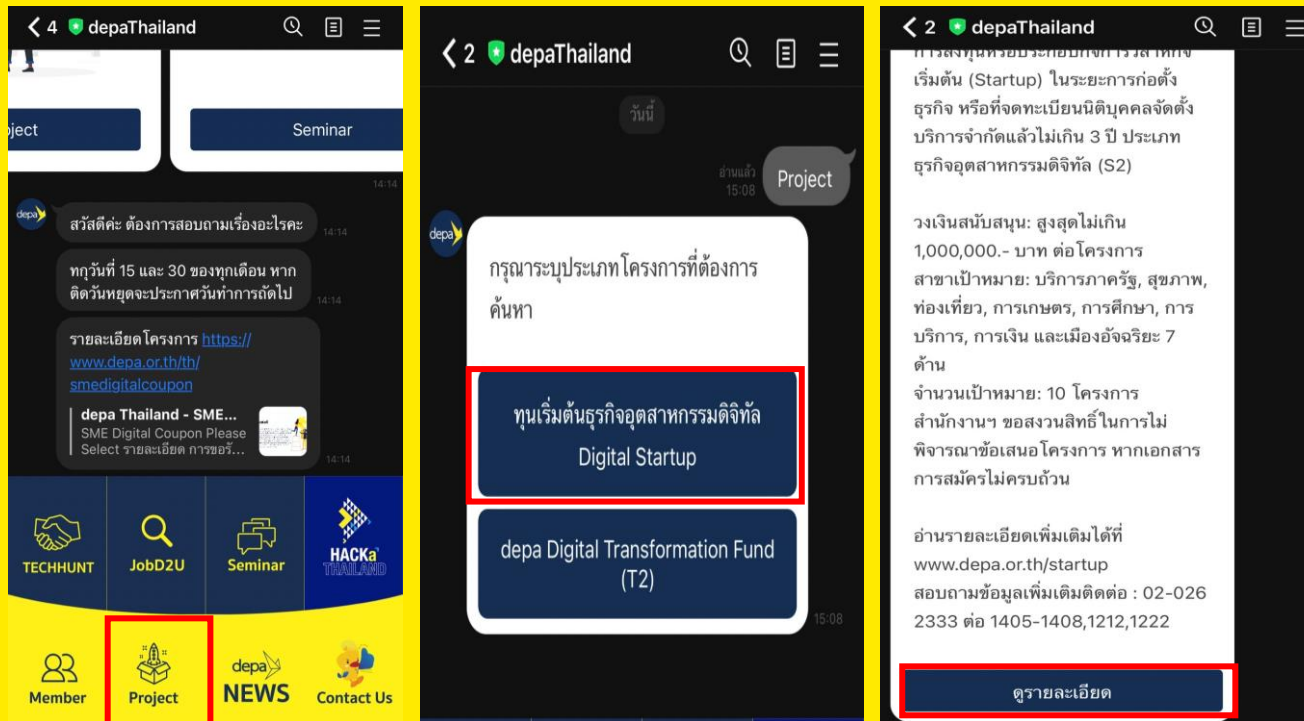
4 depaThailand

oject

Seminar

14:14

depa

สวัสดีค่ะ ต้องการสอบถามเรื่องอะไรคะ

14:14

ทุกวันที่ 15 และ 30 ของทุกเดือน หากติดวันหยุดจะประกาศวันทำการถัดไป

14:14

รายละเอียดโครงการ https://www.depa.or.th/th/smedigitalcoupon

depa Thailand - SME...
SME Digital Coupon Please Select รายละเอียด การขอรั...

14:14

TECHHUNT

JobD2U

Seminar

HACKa THAILAND

Member

Project

depa NEWS

Contact Us

2 depaThailand

วันนี้

อ่านแล้ว 15:08

Project

depa

กรุณาระบุประเภทโครงการที่ต้องการค้นหา

ทุนเริ่มต้นธุรกิจอุตสาหกรรมดิจิทัล Digital Startup

depa Digital Transformation Fund (T2)

15:08

2 depaThailand

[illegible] เริ่มต้น (Startup) ในระยะการก่อตั้งธุรกิจ หรือที่จดทะเบียนนิติบุคคลจัดตั้งบริการจำกัดแล้วไม่เกิน 3 ปี ประเภทธุรกิจอุตสาหกรรมดิจิทัล (S2)

วงเงินสนับสนุน: สูงสุดไม่เกิน 1,000,000.- บาท ต่อโครงการ
สาขาเป้าหมาย: บริการภาครัฐ, สุขภาพ, ท่องเที่ยว, การเกษตร, การศึกษา, การบริการ, การเงิน และเมืองอัจฉริยะ 7 ด้าน
จำนวนเป้าหมาย: 10 โครงการ
สำนักงานฯ ขอสงวนสิทธิ์ในการไม่พิจารณาข้อเสนอโครงการ หากเอกสารการสมัครไม่ครบถ้วน

อ่านรายละเอียดเพิ่มเติมได้ที่ www.depa.or.th/startup
สอบถามข้อมูลเพิ่มเติมติดต่อ : 02-026 2333 ต่อ 1405-1408,1212,1222

ดูรายละเอียด